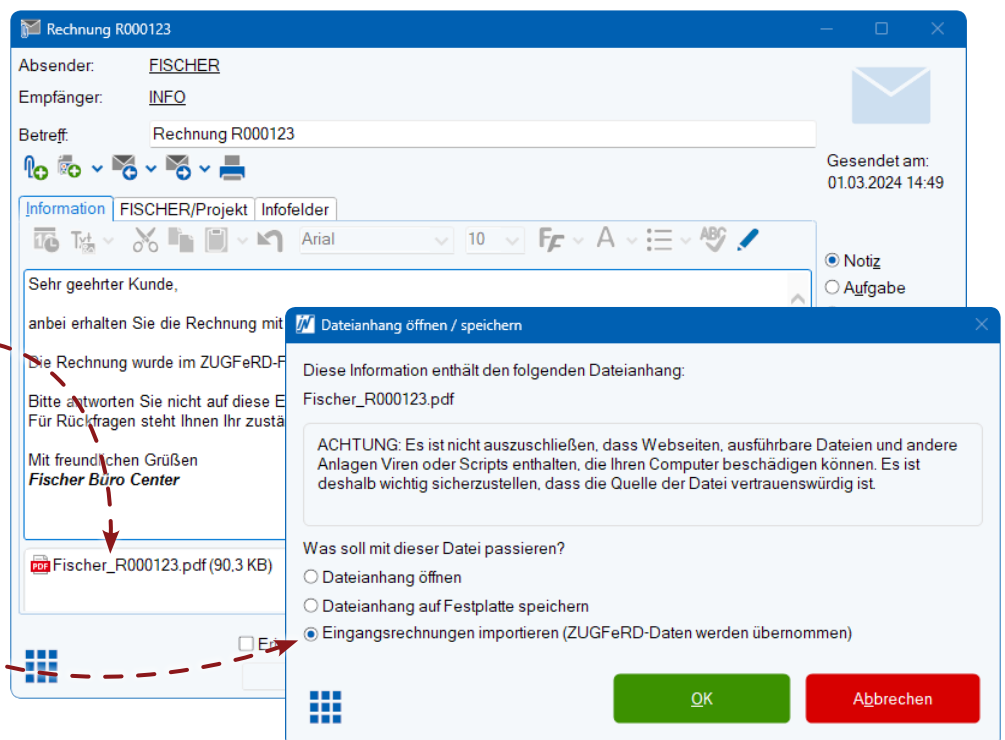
Rechnung R000123

Absender: FISCHER

Empfänger: INFO

Betreff: Rechnung R000123

Gesendet am: 01.03.2024 14:49

Information | FISCHER/Projekt | Infofelder

Arial 10

Notiz
Aufgabe

Sehr geehrter Kunde,

anbei erhalten Sie die Rechnung mit

Die Rechnung wurde im ZUGFeRD-F

Bitte antworten Sie nicht auf diese E
Für Rückfragen steht Ihnen Ihr zustä

Mit freundlichen Grüßen
Fischer Büro Center

Fischer_R000123.pdf (90,3 KB)

Er

Dateianhang öffnen / speichern

Diese Information enthält den folgenden Dateianhang:

Fischer_R000123.pdf

ACHTUNG: Es ist nicht auszuschließen, dass Webseiten, ausführbare Dateien und andere Anlagen Viren oder Scripts enthalten, die Ihren Computer beschädigen können. Es ist deshalb wichtig sicherzustellen, dass die Quelle der Datei vertrauenswürdig ist.

Was soll mit dieser Datei passieren?

Dateianhang öffnen

Dateianhang auf Festplatte speichern

Eingangsrechnungen importieren (ZUGFeRD-Daten werden übernommen)

OK

Abbrechen